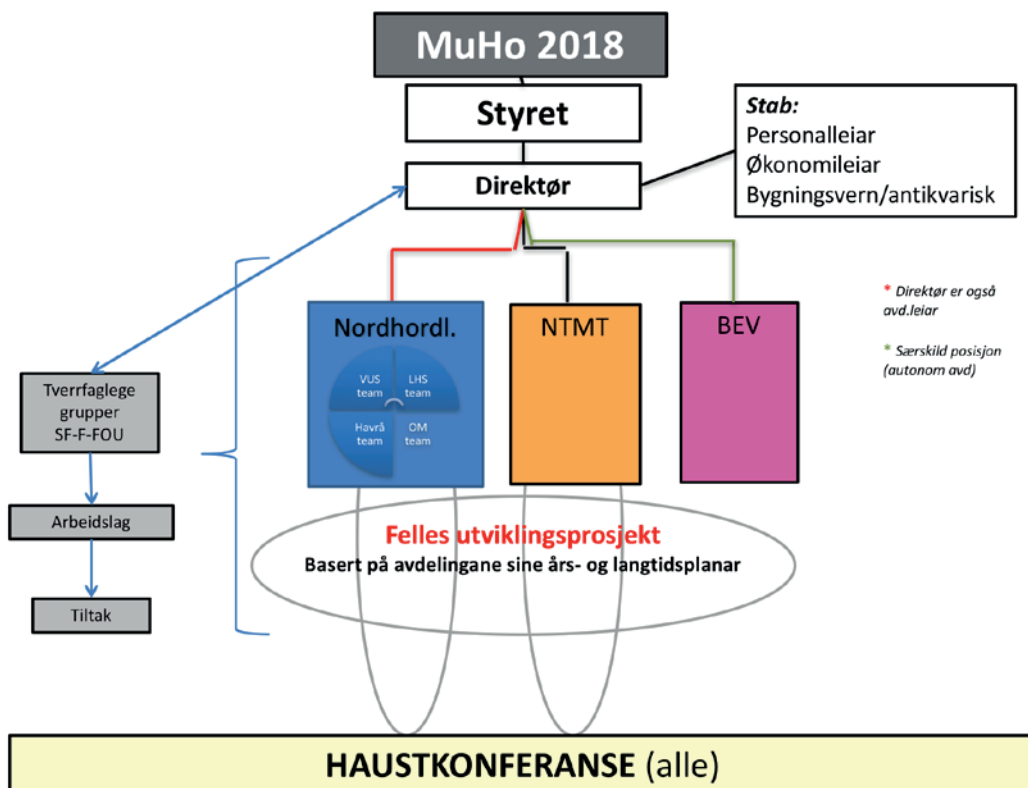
MuHo 2018

Styret

Stab:
Personalleiar
Økonomileiar
Bygningsvern/antikvarisk

Direktør

\* Direktør er også avd.leiar

\* Særskild posisjon (autonom avd)

Nordhordl.

VUS team

LHS team

Havrå team

OM team

NTMT

BEV

Tverrfaglege grupper SF-F-FOU

Arbeidslag

Tiltak

Felles utviklingsprosjekt

Basert på avdelingane sine års- og langtidsplanar

HAUSTKONFERANSE (alle)